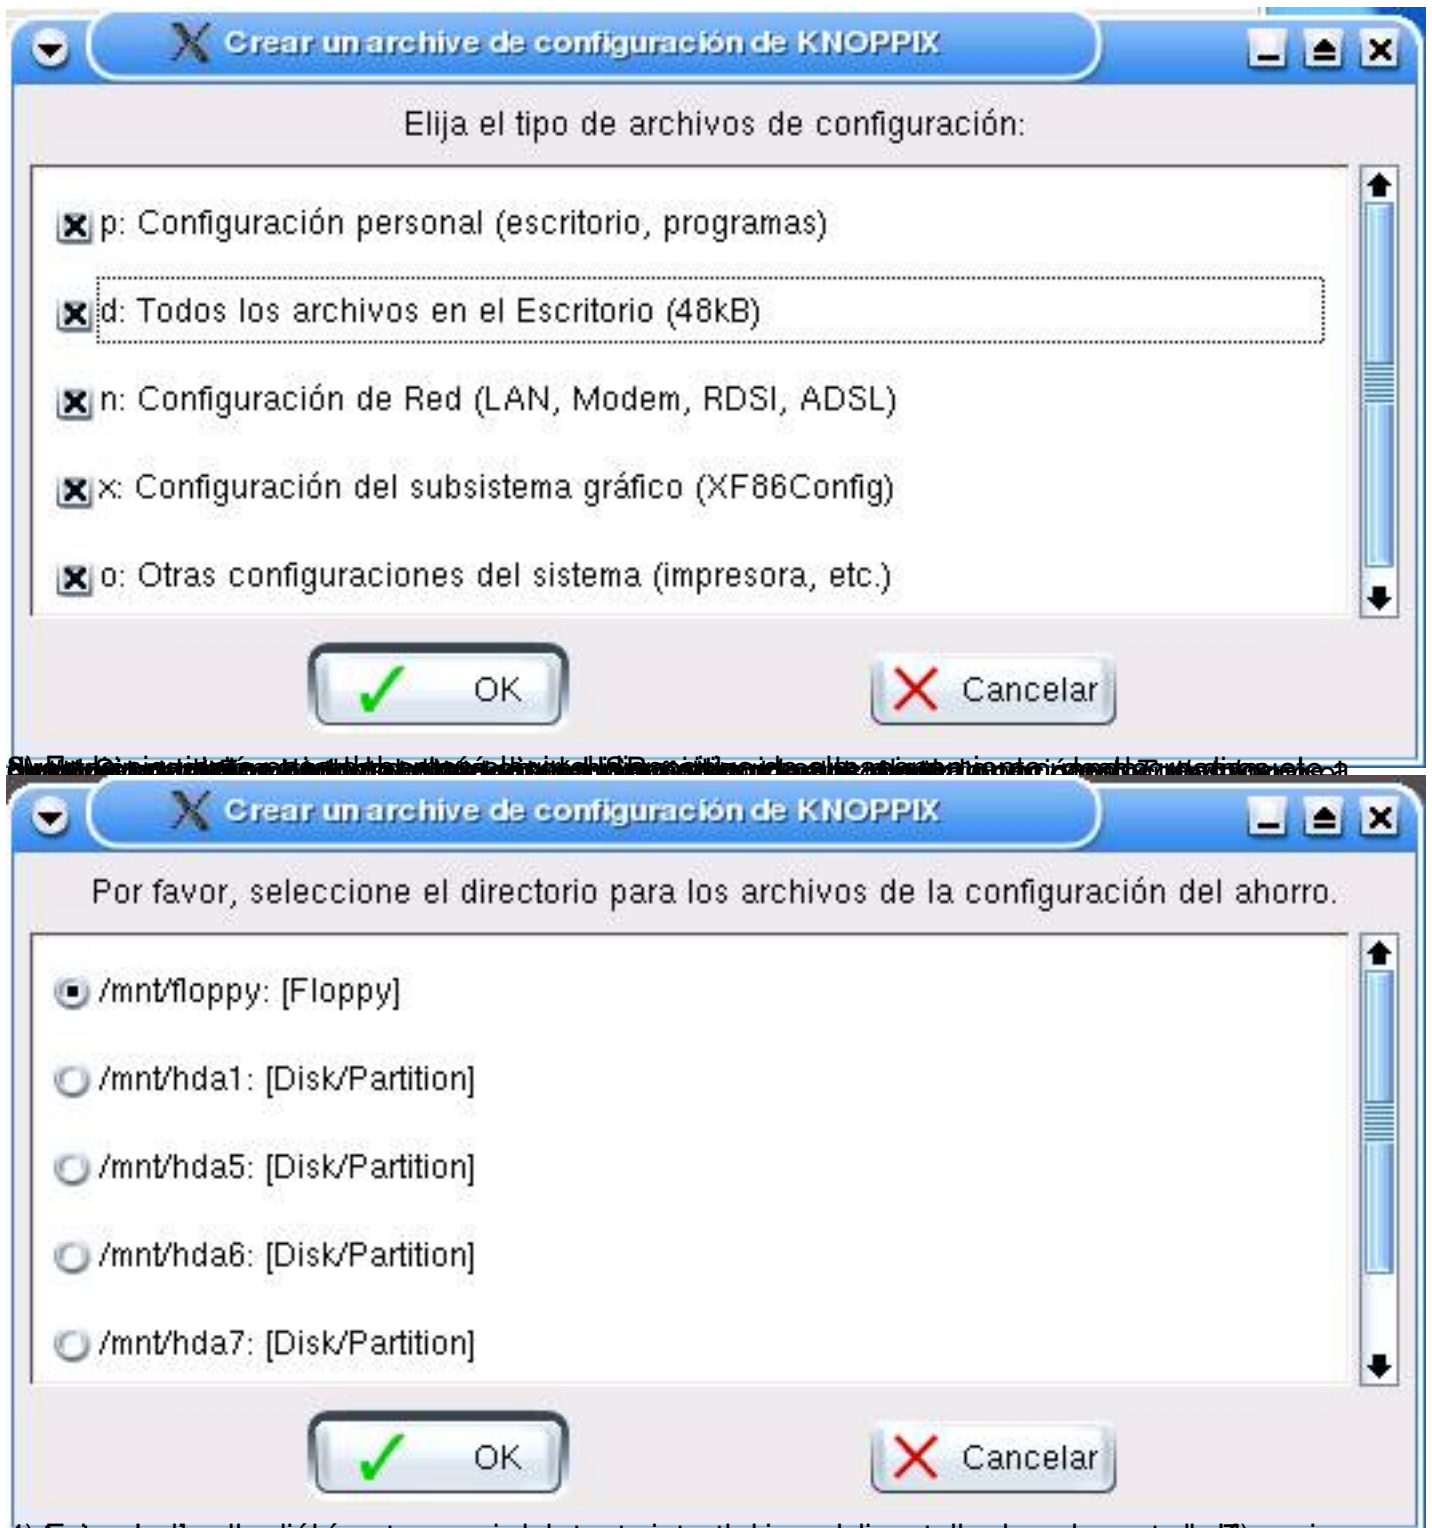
Crear un archive de configuración de KNOPPIX

Elija el tipo de archivos de configuración:

p: Configuración personal (escritorio, programas)

d: Todos los archivos en el Escritorio (48kB)

n: Configuración de Red (LAN, Modem, RDSI, ADSL)

x: Configuración del subsistema gráfico (XF86Config)

o: Otras configuraciones del sistema (impresora, etc.)

OK

Cancelar

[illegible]

Crear un archive de configuración de KNOPPIX

Por favor, seleccione el directorio para los archivos de la configuración del ahorro.

/mnt/floppy: [Floppy]

/mnt/hda1: [Disk/Partition]

/mnt/hda5: [Disk/Partition]

/mnt/hda6: [Disk/Partition]

/mnt/hda7: [Disk/Partition]

OK

Cancelar

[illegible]